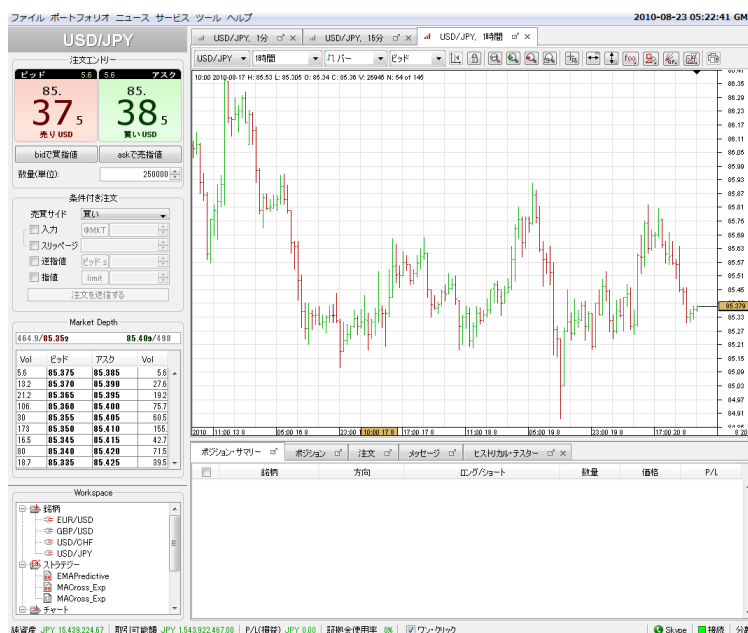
ファイル ポートフォリオ ニュース サービス ツール ヘルプ

2010-08-23 05:22:41 GM

USD/JPY

注文エントリー

ビッド 5.6 5.6 アスク

85.37 5 85.38 5

売りUSD 買いUSD

bidで買指値 askで売指値

数量(単位): 250000

条件付き注文

売買サイド 買い

入力 @MKT

スリッページ

逆指値 ビッド≤

指値 limit

注文を送信する

Market Depth

464.9/85.352 85.409/498

| Vol | ビッド | アスク | Vol |
|---|---|---|---|
| 5.6 | 85.375 | 85.385 | 5.6 |
| 13.2 | 85.370 | 85.390 | 27.6 |
| 21.2 | 85.365 | 85.395 | 19.2 |
| 106. | 85.360 | 85.400 | 75.7 |
| 30 | 85.355 | 85.405 | 60.5 |
| 173 | 85.350 | 85.410 | 155. |
| 16.5 | 85.345 | 85.415 | 42.7 |
| 80 | 85.340 | 85.420 | 71.5 |
| 18.7 | 85.335 | 85.425 | 39.5 |

Workspace

銘柄
EUR/USD
GBP/USD
USD/CHF
USD/JPY
ストラテジー
EMAPredictive
MACross_Exp
MACross_Exp
チャート

USD/JPY, 1分 USD/JPY, 15分 USD/JPY, 1時間

USD/JPY 1時間 バー ビッド

10:00 2010-08-17 H: 85.53 L: 85.305 O: 85.34 C: 85.36 V: 26946 N: 54 of 146

85.41 85.35 85.29 85.23 85.17 85.11 86.05 85.99 85.93 85.87 85.81 85.75 85.69 85.63 85.57 85.51 85.45 85.379 85.33 85.27 85.21 85.15 85.09 85.03 84.97 84.91

2010 11:00 13.8 05:00 16.8 23:00 10:00 17.8 17:00 17.8 11:00 18.8 05:00 19.8 23:00 19.8 17:00 20.8 8 20

ポジション・サマリー ポジション 注文 メッセージ ヒストリカル・テスター

銘柄 方向 ロング/ショート 数量 価格 P/L

純資産 JPY 15,439,224.67 取引可能額 JPY 1,543,922,467.00 P/L(損益) JPY 0.00 証拠金使用率 0% ワン・クリック Skype 接続 分